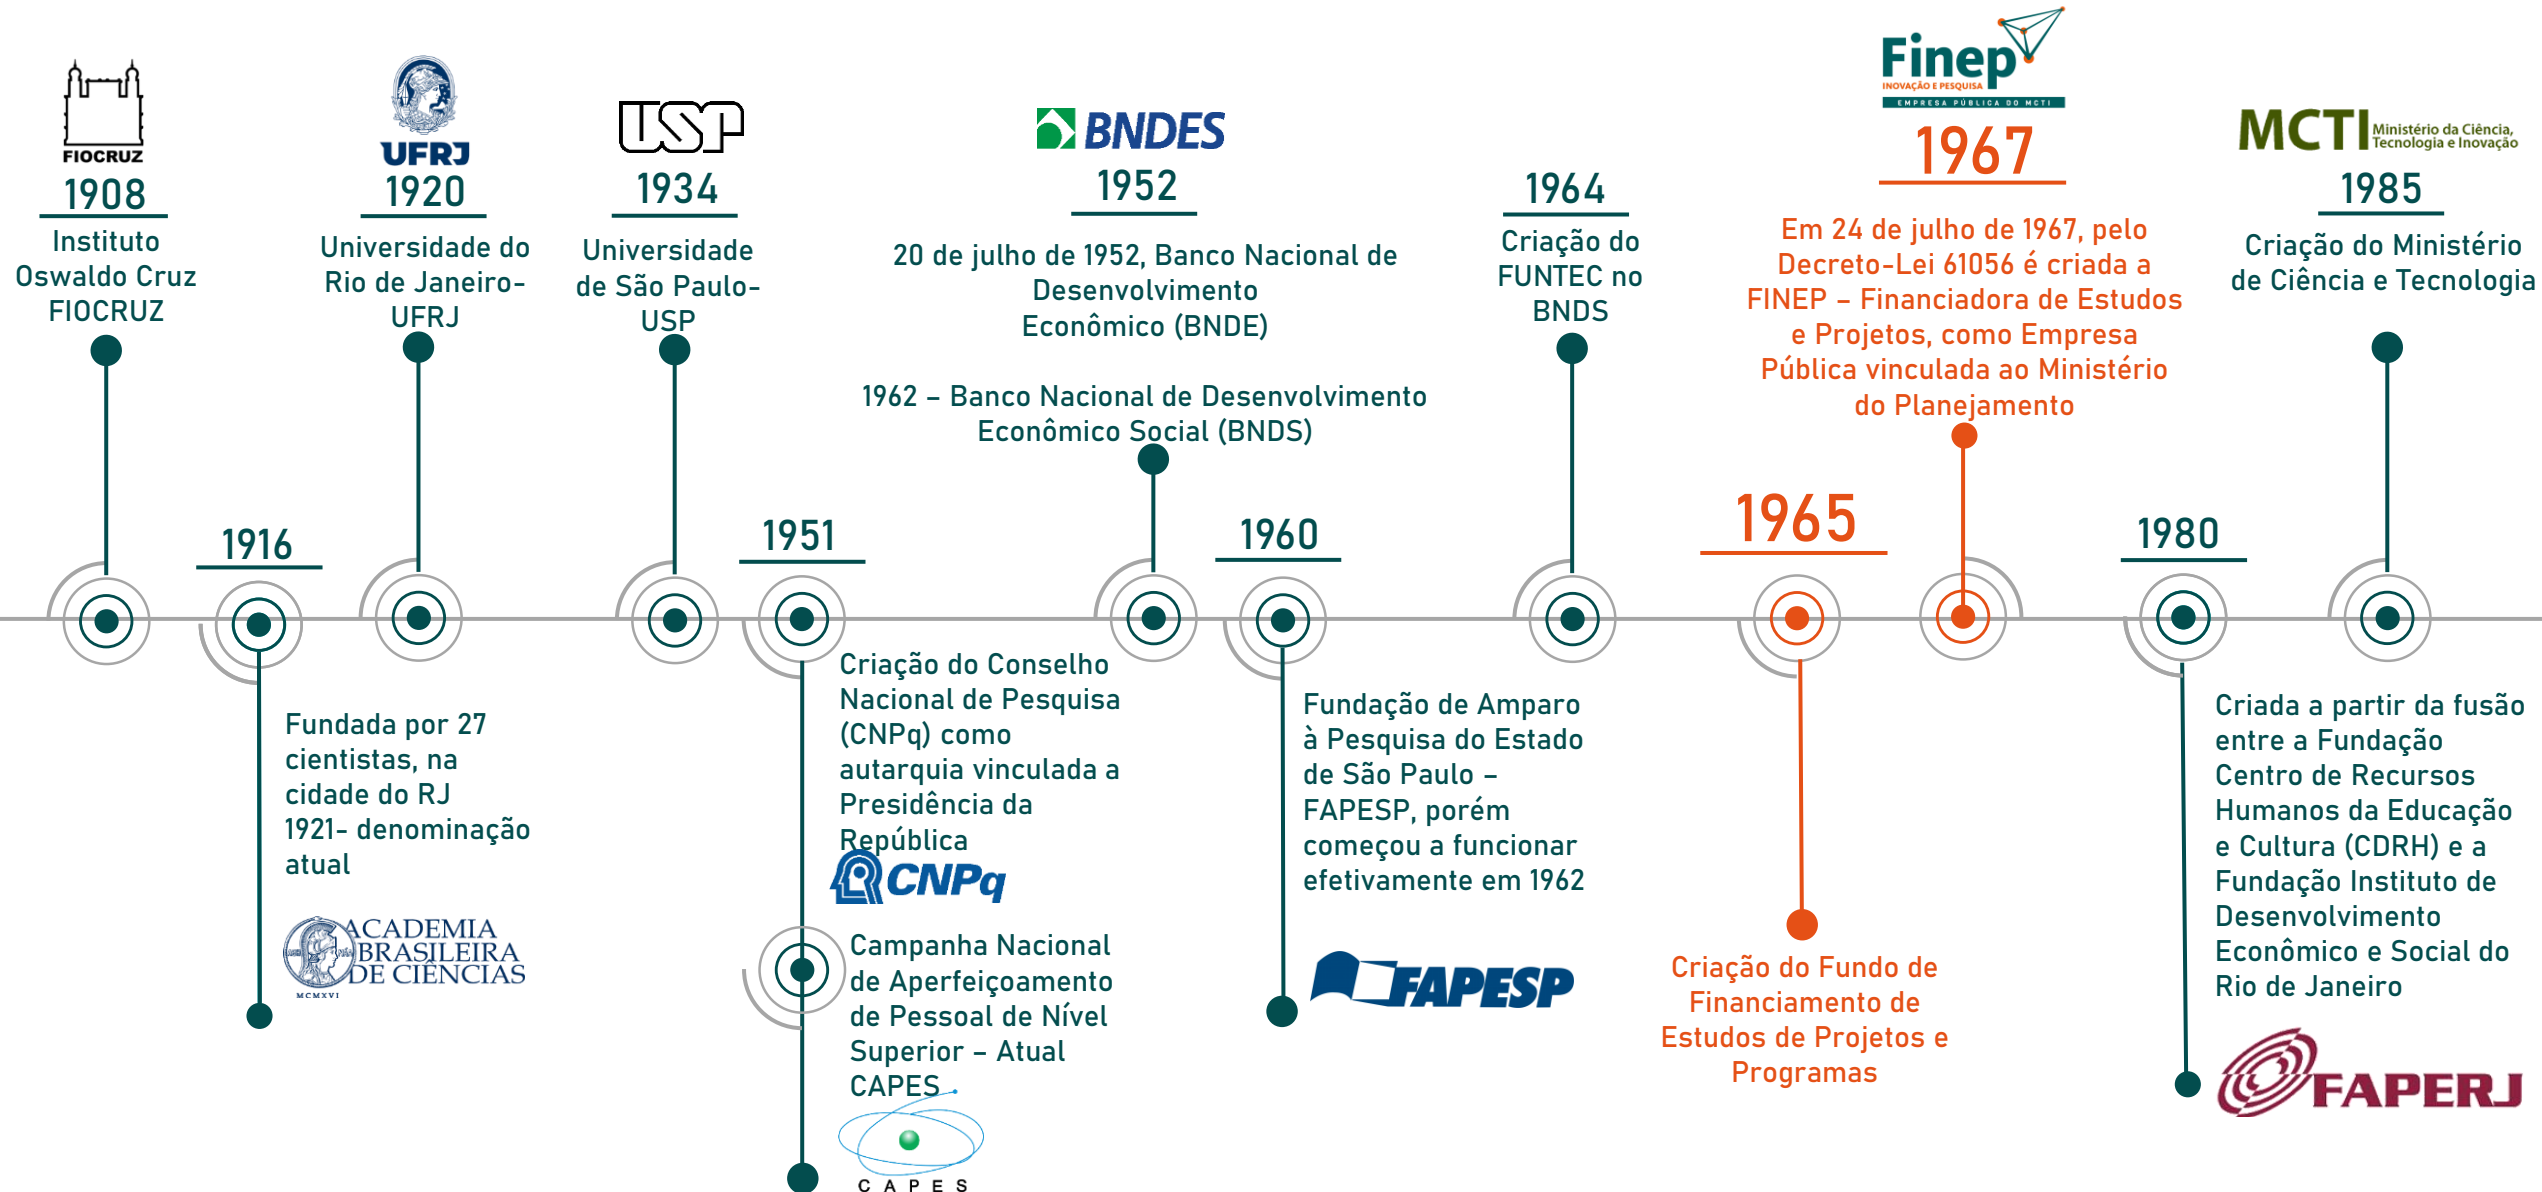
FIOCRUZ
1908
Instituto Oswaldo Cruz FIOCRUZ

UFRJ
1920
Universidade do Rio de Janeiro- UFRJ

USP
1934
Universidade de São Paulo- USP

BNDES
1952
20 de julho de 1952, Banco Nacional de Desenvolvimento Econômico (BNDE)

1962 – Banco Nacional de Desenvolvimento Econômico Social (BNDS)

1964
Criação do FUNTEC no BNDS

Finep
INOVAÇÃO E PESQUISA
EMPRESA PÚBLICA DO MCTI
1967
Em 24 de julho de 1967, pelo Decreto-Lei 61056 é criada a FINEP – Financiadora de Estudos e Projetos, como Empresa Pública vinculada ao Ministério do Planejamento

MCTI Ministério da Ciência, Tecnologia e Inovação
1985
Criação do Ministério de Ciência e Tecnologia

1916
Fundada por 27 cientistas, na cidade do RJ
1921- denominação atual

ACADEMIA BRASILEIRA DE CIÊNCIAS
MCMXVI

1951
Criação do Conselho Nacional de Pesquisa (CNPq) como autarquia vinculada a Presidência da República

CNPq

Campanha Nacional de Aperfeiçoamento de Pessoal de Nível Superior – Atual CAPES

CAPES

1960
Fundação de Amparo à Pesquisa do Estado de São Paulo – FAPESP, porém começou a funcionar efetivamente em 1962

FAPESP

1965
Criação do Fundo de Financiamento de Estudos de Projetos e Programas

1980
Criada a partir da fusão entre a Fundação Centro de Recursos Humanos da Educação e Cultura (CDRH) e a Fundação Instituto de Desenvolvimento Econômico e Social do Rio de Janeiro

FAPERJ